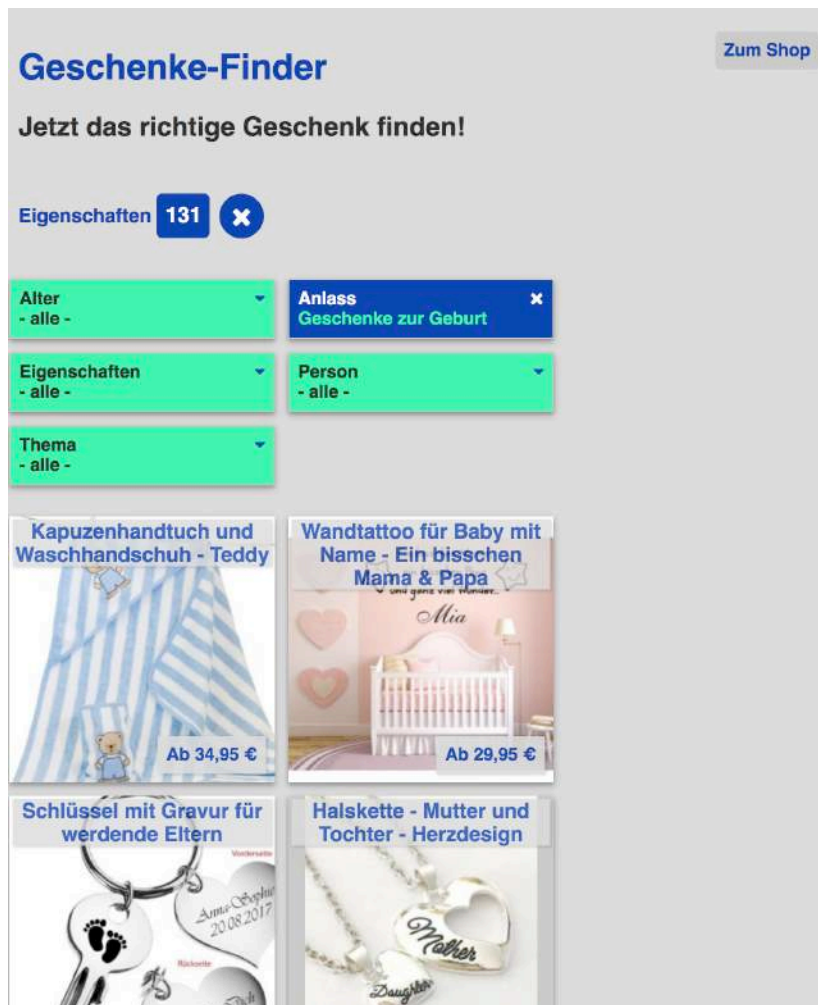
Zum Shop

Geschenke-Finder

Jetzt das richtige Geschenk finden!

Eigenschaften 131

Alter
- alle -

Anlass
Geschenke zur Geburt

Eigenschaften
- alle -

Person
- alle -

Thema
- alle -

Kapuzenhandtuch und Waschhandschuh - Teddy

Ab 34,95 €

Wandtattoo für Baby mit Name - Ein bisschen Mama & Papa

Mia

Ab 29,95 €

Schlüssel mit Gravur für werdende Eltern

Vorderseite

Anna-Sophie
20.08.2017

Rückseite

Halskette - Mutter und Tochter - Herzdesign

Mother

Daughter